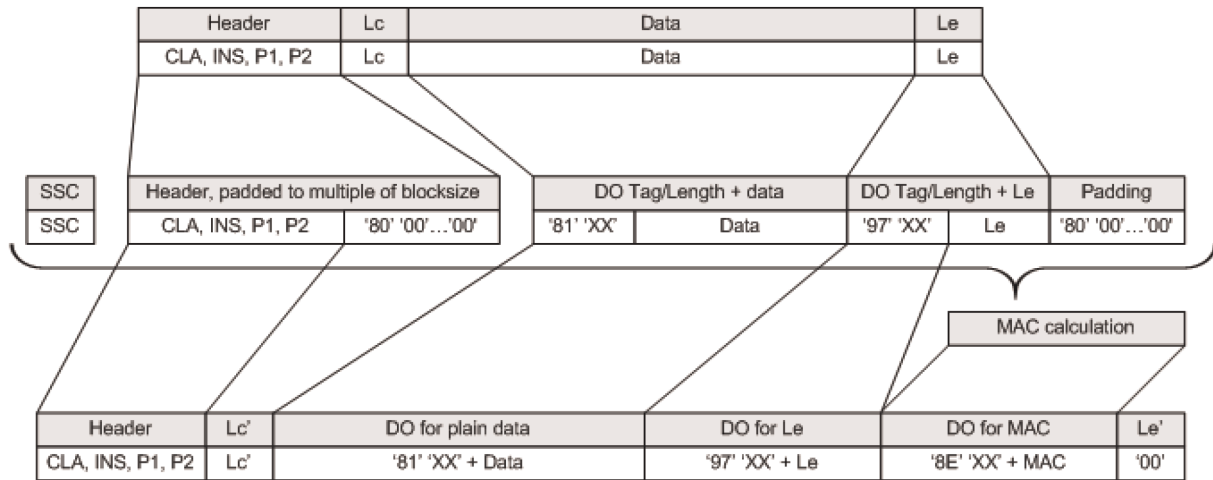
| Header | Lc | Data | Le |
|---|---|---|---|
| CLA, INS, P1, P2 | Lc | Data | Le |

| SSC |
|---|
| SSC |

| Header, padded to multiple of blocksize | |
|---|---|
| CLA, INS, P1, P2 | '80' '00'…'00' |

| DO Tag/Length + data | |
|---|---|
| '81' 'XX' | Data |

| DO Tag/Length + Le | |
|---|---|
| '97' 'XX' | Le |

| Padding |
|---|
| '80' '00'…'00' |

MAC calculation

| Header | Lc' | DO for plain data | DO for Le | DO for MAC | Le' |
|---|---|---|---|---|---|
| CLA, INS, P1, P2 | Lc' | '81' 'XX' + Data | '97' 'XX' + Le | '8E' 'XX' + MAC | '00' |